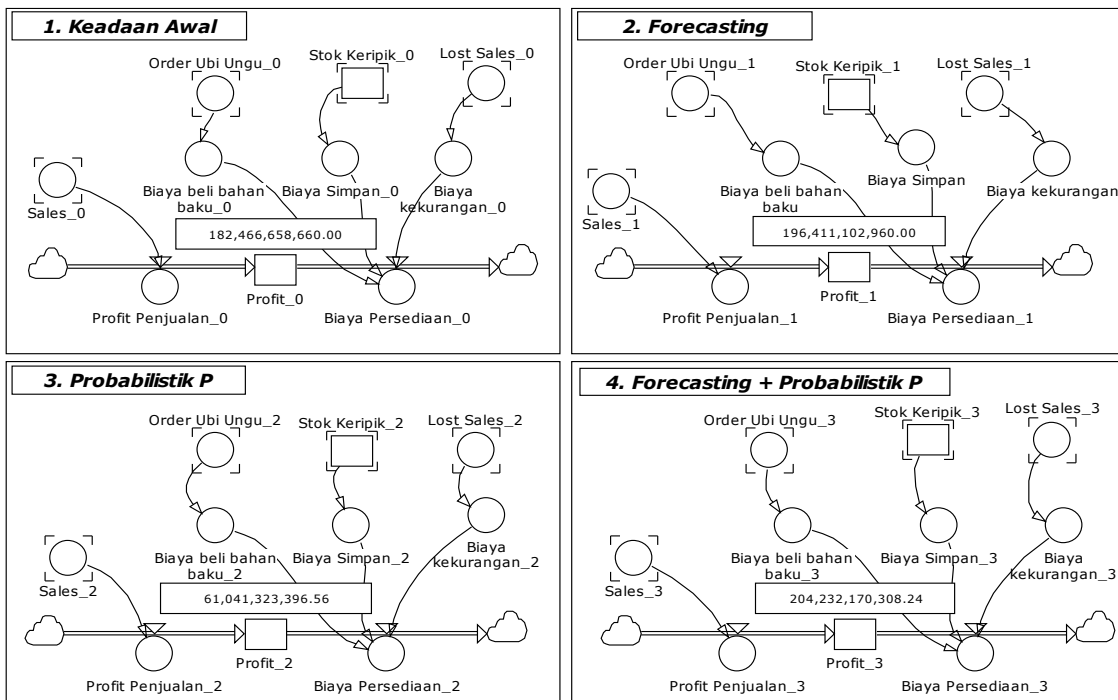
1. Keadaan Awal

Order Ubi Ungu_0
Stok Keripik_0
Lost Sales_0
Sales_0
Biaya beli bahan baku_0
Biaya Simpan_0
Biaya kekurangan_0
182,466,658,660.00
Profit_0
Profit Penjualan_0
Biaya Persediaan_0

2. Forecasting

Order Ubi Ungu_1
Stok Keripik_1
Lost Sales_1
Sales_1
Biaya beli bahan baku
Biaya Simpan
Biaya kekurangan
196,411,102,960.00
Profit_1
Profit Penjualan_1
Biaya Persediaan_1

3. Probabilistik P

Order Ubi Ungu_2
Stok Keripik_2
Lost Sales_2
Sales_2
Biaya beli bahan baku_2
Biaya Simpan_2
Biaya kekurangan_2
61,041,323,396.56
Profit_2
Profit Penjualan_2
Biaya Persediaan_2

4. Forecasting + Probabilistik P

Order Ubi Ungu_3
Stok Keripik_3
Lost Sales_3
Sales_3
Biaya beli bahan baku_3
Biaya Simpan_3
Biaya kekurangan_3
204,232,170,308.24
Profit_3
Profit Penjualan_3
Biaya Persediaan_3